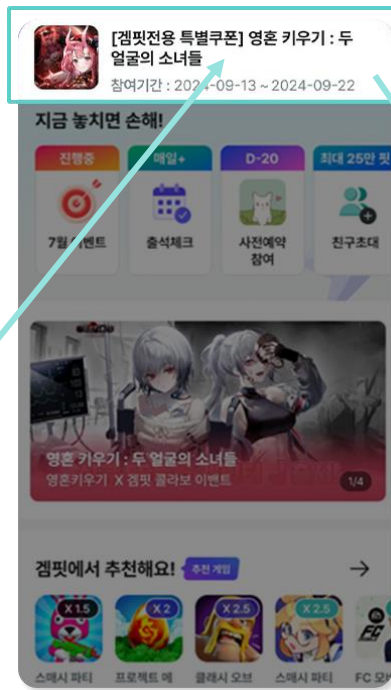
[겜핏전용 특별쿠폰] 영혼 키우기 : 두 얼굴의 소녀들
참여기간 : 2024-09-13 ~ 2024-09-22

지금 놓치면 손해!

진행중
7월 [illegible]벤트

매일+
출석체크

D-20
사전예약 참여

최대 25만 핏
친구초대

영혼 키우기 : 두 얼굴의 소녀들
영혼키우기 X 겜핏 콜라보 이벤트
1/4

겜핏에서 추천해요! 추천 게임

X 1.5
스매시 파티

X 2
프로젝트 에

X 2.5
클래시 오브

X 2.5

FC 모